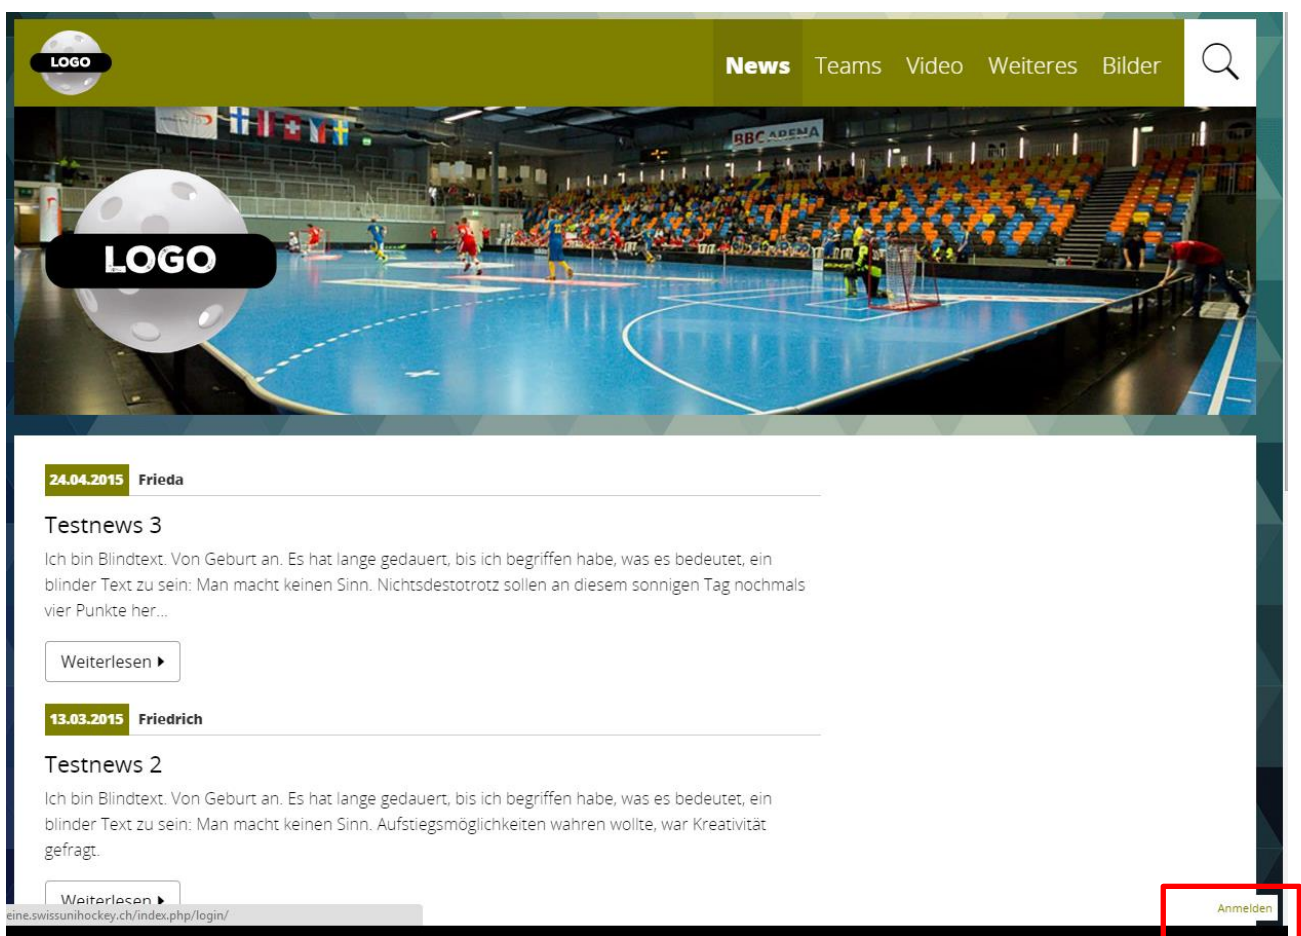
LOGO

News Teams Video Weiteres Bilder

BBC ARENA

LOGO

24.04.2015 Frieda

Testnews 3

Ich bin Blindtext. Von Geburt an. Es hat lange gedauert, bis ich begriffen habe, was es bedeutet, ein blinder Text zu sein: Man macht keinen Sinn. Nichtsdestotrotz sollen an diesem sonnigen Tag nochmals vier Punkte her...

Weiterlesen ▸

13.03.2015 Friedrich

Testnews 2

Ich bin Blindtext. Von Geburt an. Es hat lange gedauert, bis ich begriffen habe, was es bedeutet, ein blinder Text zu sein: Man macht keinen Sinn. Aufstiegsmöglichkeiten wahren wollte, war Kreativität gefragt.

Weiterlesen ▸

eine.swissunihockey.ch/index.php/login/

Anmelden